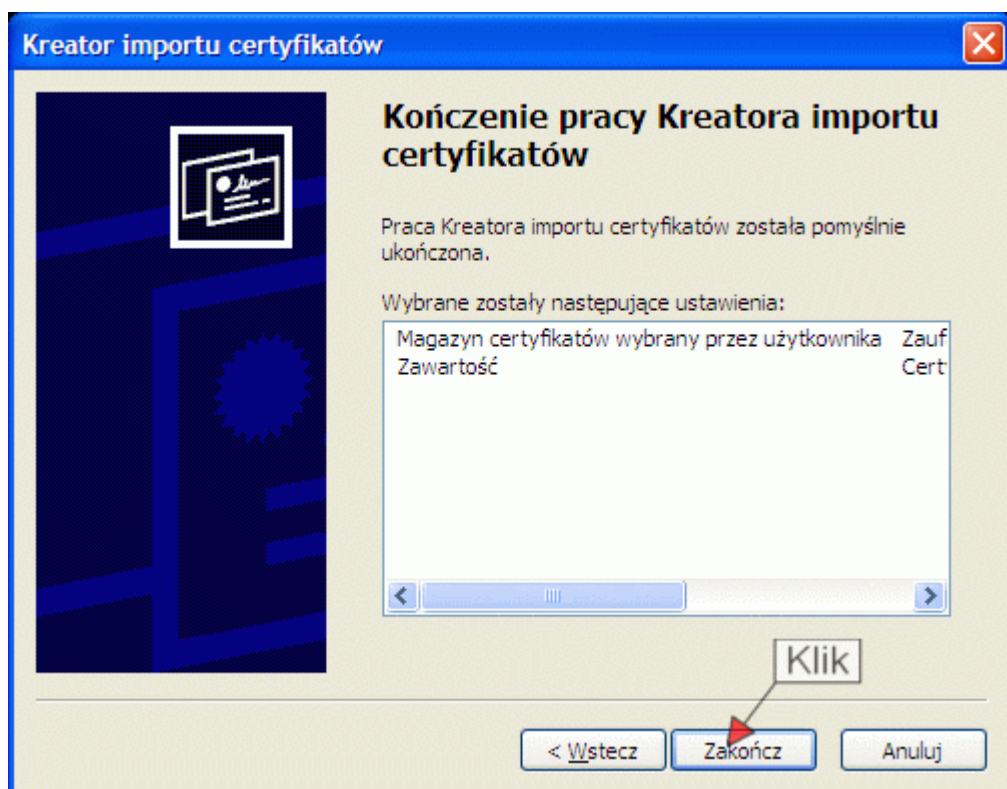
Kreator importu certyfikatów

Kończenie pracy Kreatora importu certyfikatów

Praca Kreatora importu certyfikatów została pomyślnie ukończona.

Wybrane zostały następujące ustawienia:

| Magazyn certyfikatów wybrany przez użytkownika | Zauf |
|---|---|
| Zawartość | Cert |

Klik

< Wstecz

Zakończ

Anuluj